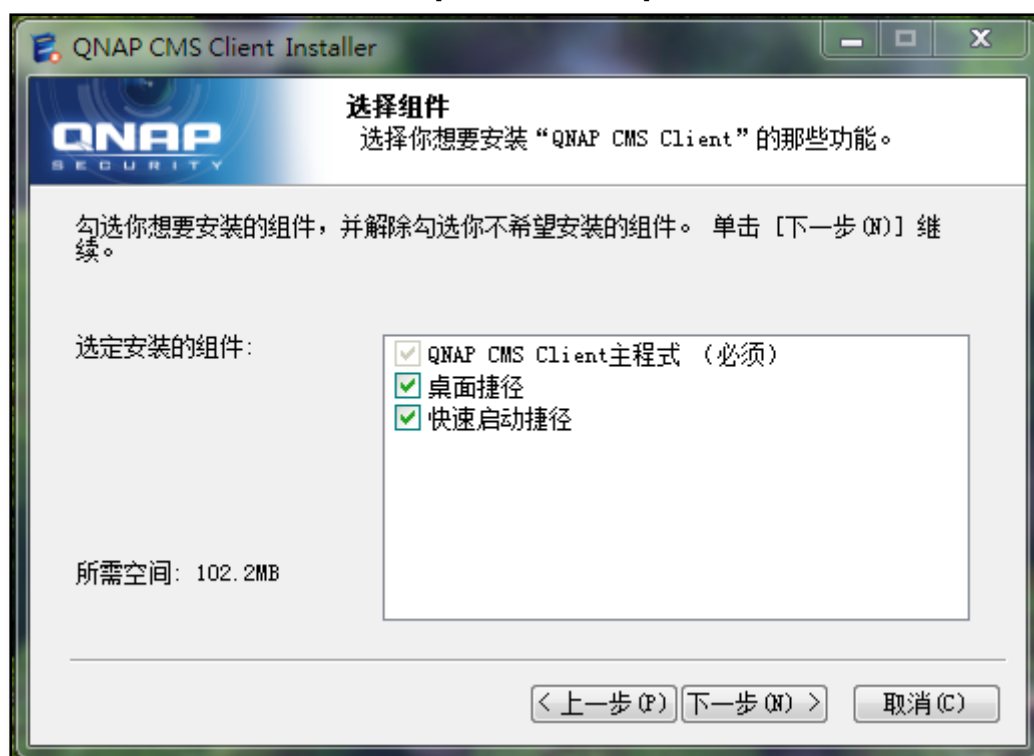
QNAP CMS Client Installer

QNAP
SECURITY

选择组件
选择你想要安装“QNAP CMS Client”的那些功能。

勾选你想要安装的组件，并解除勾选你不希望安装的组件。 单击 [下一步(N)] 继续。

选定安装的组件:

QNAP CMS Client主程式 (必须)
桌面捷径
快速启动捷径

所需空间: 102.2MB

< 上一步(P)
下一步(N) >
取消(C)